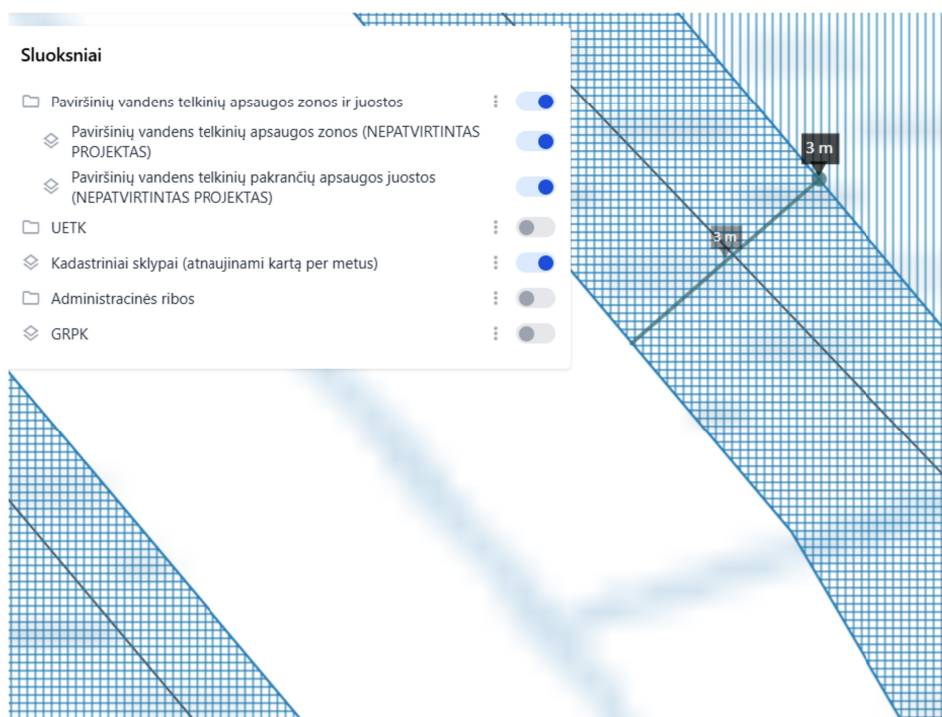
Sluoksniai

Paviršinių vandens telkinių apsaugos zonos ir juostos

Paviršinių vandens telkinių apsaugos zonos (NEPATVIRTINTAS PROJEKTAS)

Paviršinių vandens telkinių pakrančių apsaugos juostos (NEPATVIRTINTAS PROJEKTAS)

UETK

Kadastriniai sklypai (atnaujinami kartą per metus)

Administracinės ribos

GRPK

3 m

3 m